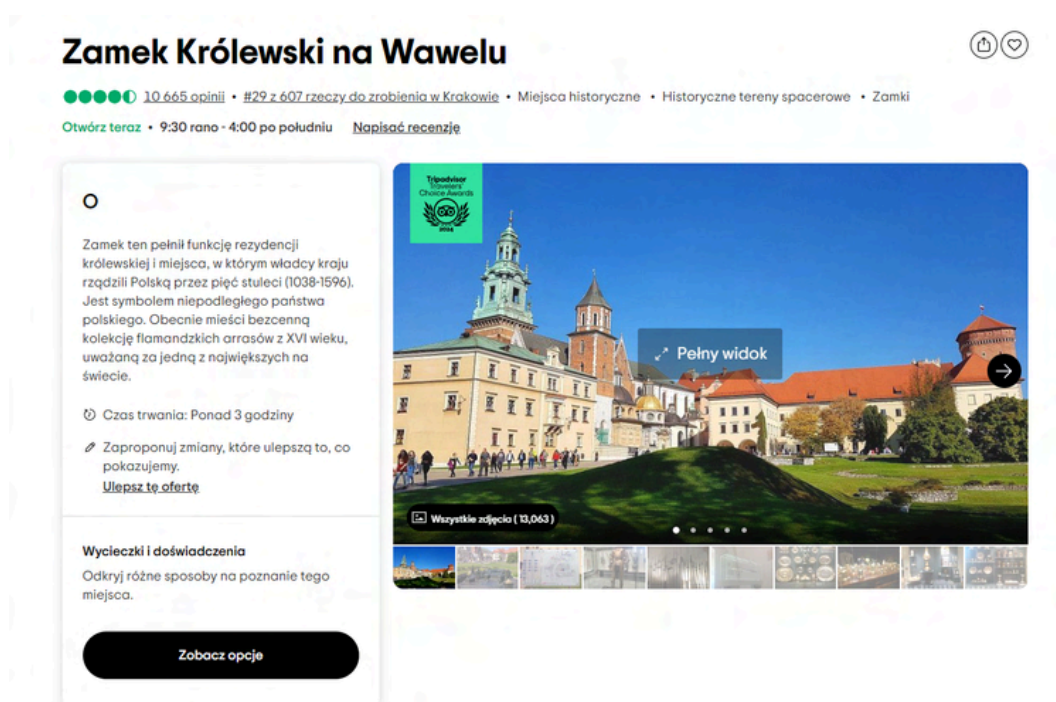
Zamek Królewski na Wawelu

10 665 opinii • #29 z 607 rzeczy do zrobienia w Krakowie • Miejsca historyczne • Historyczne tereny spacerowe • Zamki

Otwórz teraz • 9:30 rano - 4:00 po południu Napisać recenzję

O

Zamek ten pełnił funkcję rezydencji królewskiej i miejsca, w którym władcy kraju rządzili Polską przez pięć stuleci (1038-1596). Jest symbolem niepodległego państwa polskiego. Obecnie mieści bezcenną kolekcję flamandzkich arrasów z XVI wieku, uważaną za jedną z największych na świecie.

Czas trwania: Ponad 3 godziny

Zaproponuj zmiany, które ulepszą to, co pokazujemy.
Ulepsz tę ofertę

Wycieczki i doświadczenia
Odkryj różne sposoby na poznanie tego miejsca.

Zobacz opcje

Tripadvisor Travelers' Choice Awards 2024

Pełny widok

Wszystkie zdjęcia (13,063)